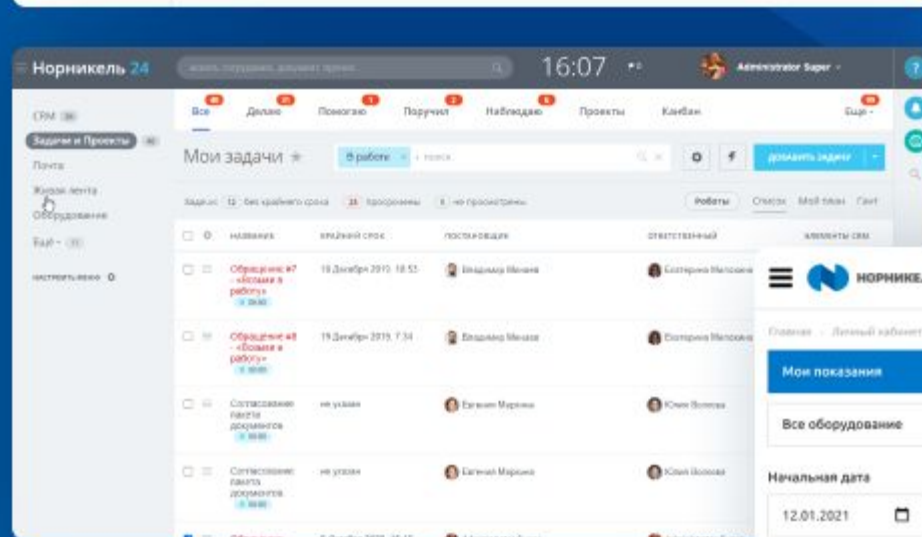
Норникель 24

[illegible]

16:07

Administrator Super

CRM

Задачи и Проекты

Почта

Живая лента

Оборудование

Ещё

Все

Делаю

Помогаю

Поручил

Наблюдаю

Проекты

Канбан

Ещё

Мои задачи

В работе

поиск

ДОБАВИТЬ ЗАДАЧУ

Роботы

Список

Мой план

Гант

НАЗВАНИЕ

КРАЙНИЙ СРОК

ПОСТАНОВЩИК

ОТВЕТСТВЕННЫЙ

ЭЛЕМЕНТЫ CRM

Обращение #7 - «Оставил в работу»

19 Декабря 2019 18:53

Владимир Минаев

Екатерина Милохина

Обращение #8 - «Оставил в работу»

19 Декабря 2019 7:34

Владимир Минаев

Екатерина Милохина

Согласование пакета документов

не указан

Евгения Маркина

Юлия Волкова

Согласование пакета документов

не указан

Евгения Маркина

Юлия Волкова

НОРНИКЕЛ

Главная

Личный кабинет

Мои показания

Все оборудование

Начальная дата

12.01.2021